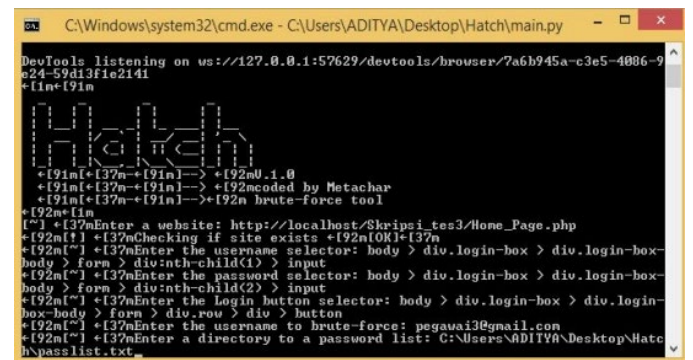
C:\Windows\system32\cmd.exe - C:\Users\ADITYA\Desktop\Hatch\main.py

DevTools listening on ws://127.0.0.1:57629/devtools/browser/7a6b945a-c3e5-4086-9e24-59d13f1e2141
←[1m←[91m

←[91m[←[37m-←[91m]--> ←[92mV.1.0
←[91m[←[37m-←[91m]--> ←[92mcoded by Metachar
←[91m[←[37m-←[91m]-->←[92m brute-force tool
←[92m←[1m
[~] ←[37mEnter a website: http://localhost/Skripsi_tes3/Home_Page.php
←[92m[!] ←[37mChecking if site exists ←[92n[OK]←[37m
←[92m[~] ←[37mEnter the username selector: body > div.login-box > div.login-box-body > form > div:nth-child(1) > input
←[92m[~] ←[37mEnter the password selector: body > div.login-box > div.login-box-body > form > div:nth-child(2) > input
←[92m[~] ←[37mEnter the Login button selector: body > div.login-box > div.login-box-body > form > div.row > div > button
←[92m[~] ←[37mEnter the username to brute-force: pegawai3@gmail.com
←[92m[~] ←[37mEnter a directory to a password list: C:\Users\ADITYA\Desktop\Hatch\passlist.txt_